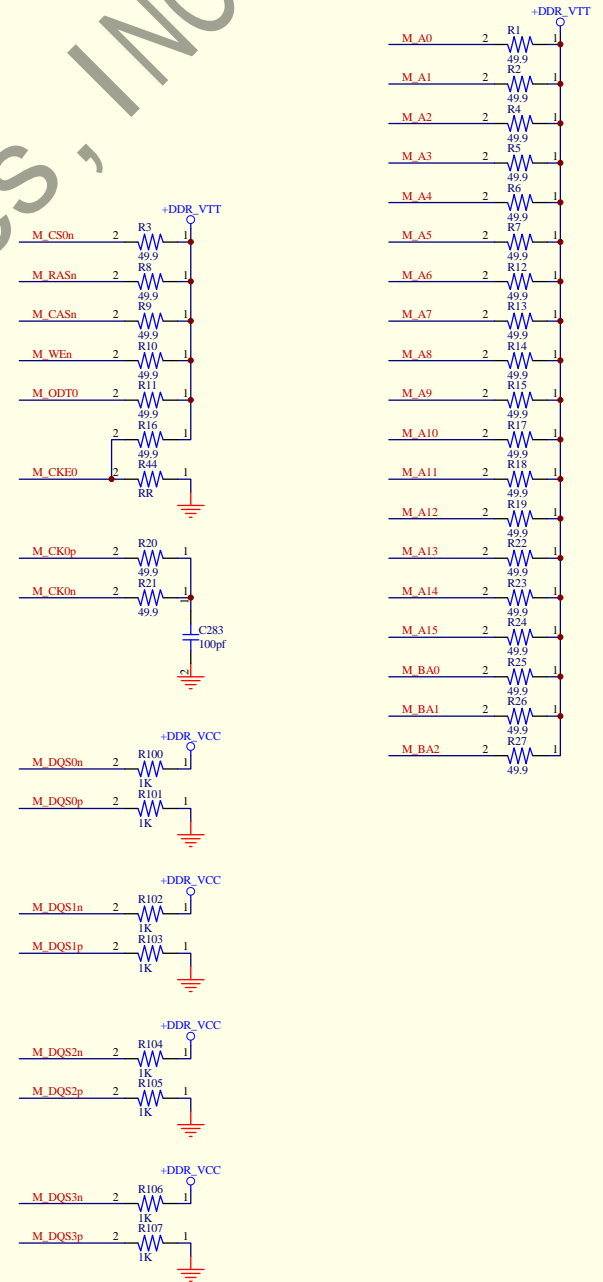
S , INC

+DDR_VTT
M_CS0n 2 R3 49.9 1
M_RASn 2 R8 49.9 1
M_CASn 2 R9 49.9 1
M_WEn 2 R10 49.9 1
M_ODT0 2 R11 49.9 1
2 R16 49.9 1
M_CKE0 2 R44 RR 1

M_CK0p 2 R20 49.9 1
M_CK0n 2 R21 49.9 1
C283 100pf
2

+DDR_VCC
M_DQS0n 2 R100 1K 1
M_DQS0p 2 R101 1K 1

+DDR_VCC
M_DQS1n 2 R102 1K 1
M_DQS1p 2 R103 1K 1

+DDR_VCC
M_DQS2n 2 R104 1K 1
M_DQS2p 2 R105 1K 1

+DDR_VCC
M_DQS3n 2 R106 1K 1
M_DQS3p 2 R107 1K 1

+DDR_VTT
M_A0 2 R1 49.9 1
M_A1 2 R2 49.9 1
M_A2 2 R4 49.9 1
M_A3 2 R5 49.9 1
M_A4 2 R6 49.9 1
M_A5 2 R7 49.9 1
M_A6 2 R12 49.9 1
M_A7 2 R13 49.9 1
M_A8 2 R14 49.9 1
M_A9 2 R15 49.9 1
M_A10 2 R17 49.9 1
M_A11 2 R18 49.9 1
M_A12 2 R19 49.9 1
M_A13 2 R22 49.9 1
M_A14 2 R23 49.9 1
M_A15 2 R24 49.9 1
M_BA0 2 R25 49.9 1
M_BA1 2 R26 49.9 1
M_BA2 2 R27 49.9 1